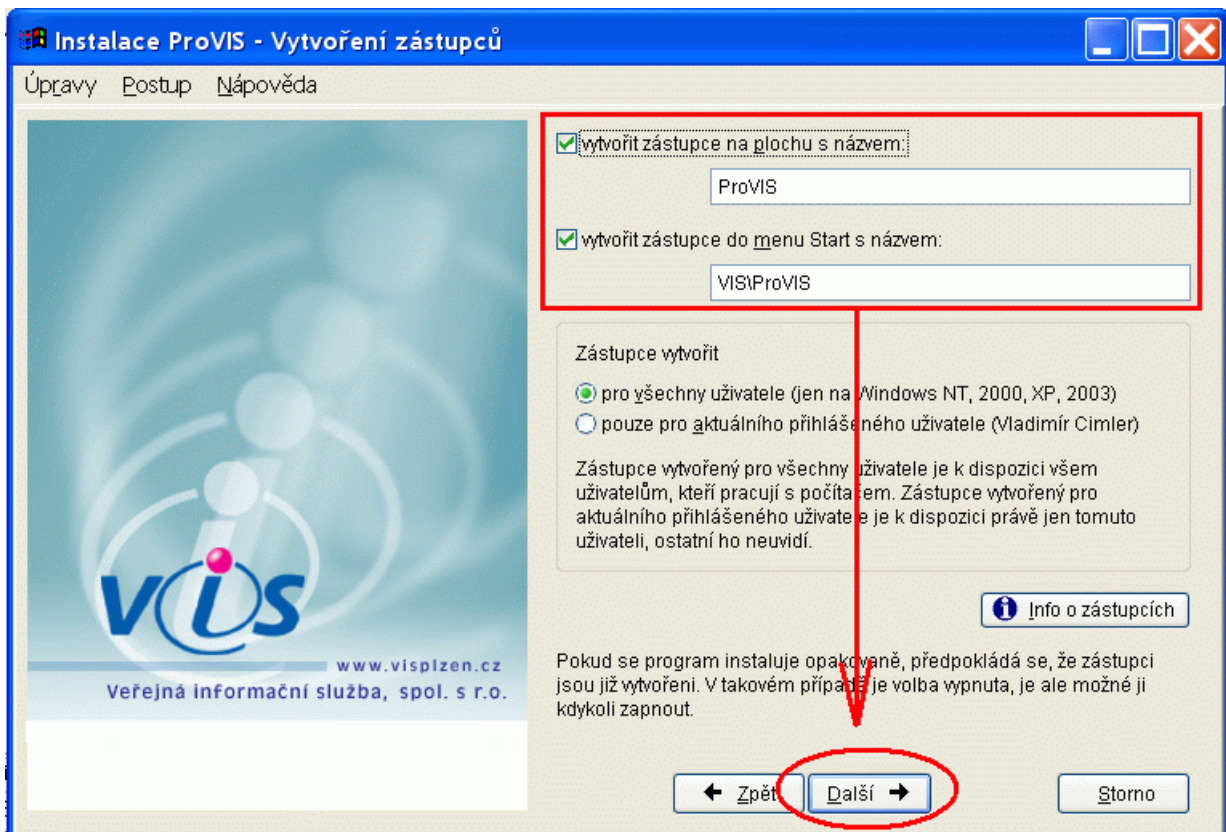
Instalace ProVIS - Vytvoření zástupců

Úpravy Postup Nápověda

VIS
www.visplzen.cz
Veřejná informační služba, spol. s r.o.

vytvořit zástupce na plochu s názvem:

ProVIS

vytvořit zástupce do menu Start s názvem:

VIS\ProVIS

Zástupce vytvořit

pro všechny uživatele (jen na Windows NT, 2000, XP, 2003)

pouze pro aktuálního přihlášeného uživatele (Vladimír Cimler)

Zástupce vytvořený pro všechny uživatele je k dispozici všem uživatelům, kteří pracují s počítačem. Zástupce vytvořený pro aktuálního přihlášeného uživatele je k dispozici právě jen tomuto uživateli, ostatní ho neuvidí.

Info o zástupcích

Pokud se program instaluje opakovaně, předpokládá se, že zástupci jsou již vytvořeni. V takovém případě je volba vypnuta, je ale možné ji kdykoli zapnout.

Zpět

Další

Storno